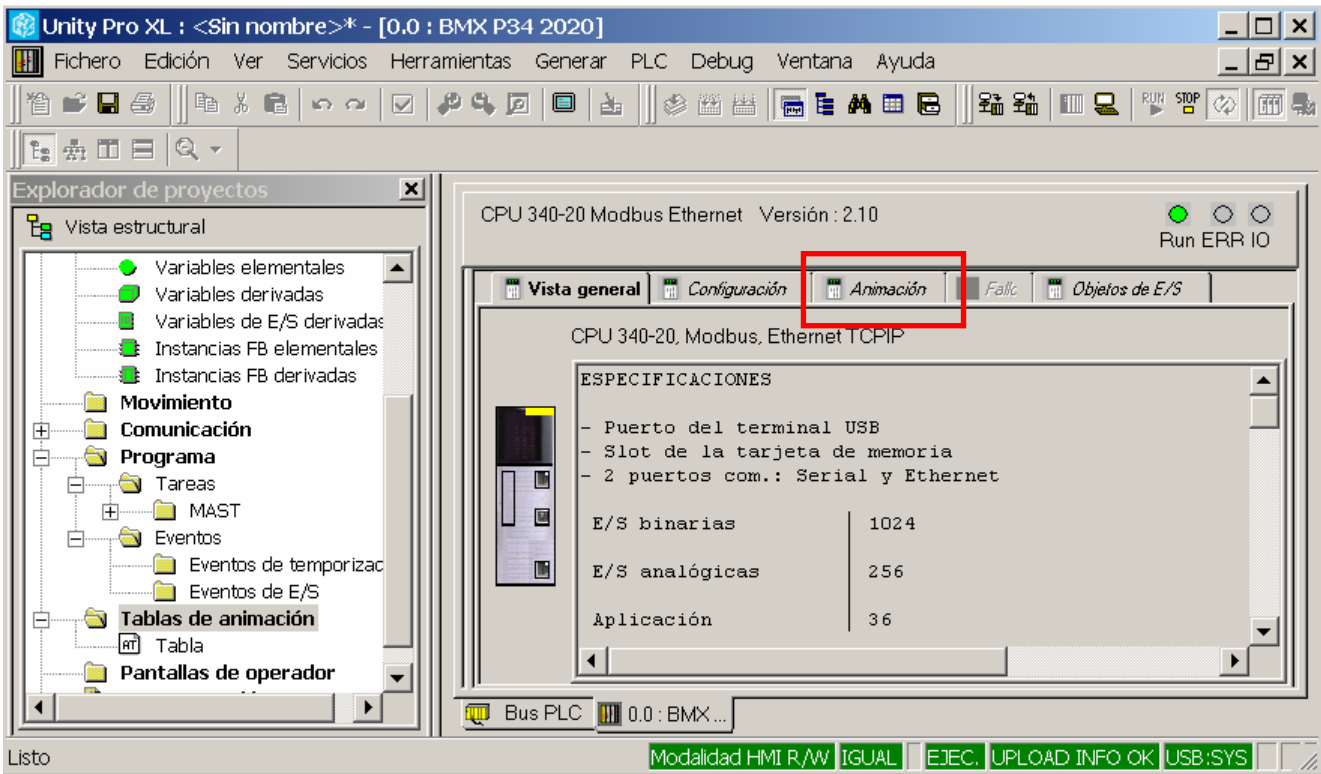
Unity Pro XL : <Sin nombre>* - [0.0 : BMX P34 2020]

Fichero Edición Ver Servicios Herramientas Generar PLC Debug Ventana Ayuda

Explorador de proyectos

Vista estructural

Variables elementales
Variables derivadas
Variables de E/S derivadas
Instancias FB elementales
Instancias FB derivadas
Movimiento
Comunicación
Programa
Tareas
MAST
Eventos
Eventos de temporizac
Eventos de E/S
Tablas de animación
Tabla
Pantallas de operador

CPU 340-20 Modbus Ethernet Versión : 2.10

Run ERR IO

Vista general | Configuración | Animación | Fallo | Objetos de E/S

CPU 340-20, Modbus, Ethernet TCPIP

ESPECIFICACIONES

- Puerto del terminal USB
- Slot de la tarjeta de memoria
- 2 puertos com.: Serial y Ethernet

| E/S binarias | 1024 |
|---|---|
| E/S analógicas | 256 |
| Aplicación | 36 |

Bus PLC | 0.0 : BMX ...

Listo

Modalidad HMI R/W | IGUAL | EJEC. | UPLOAD INFO OK | USB:SYS